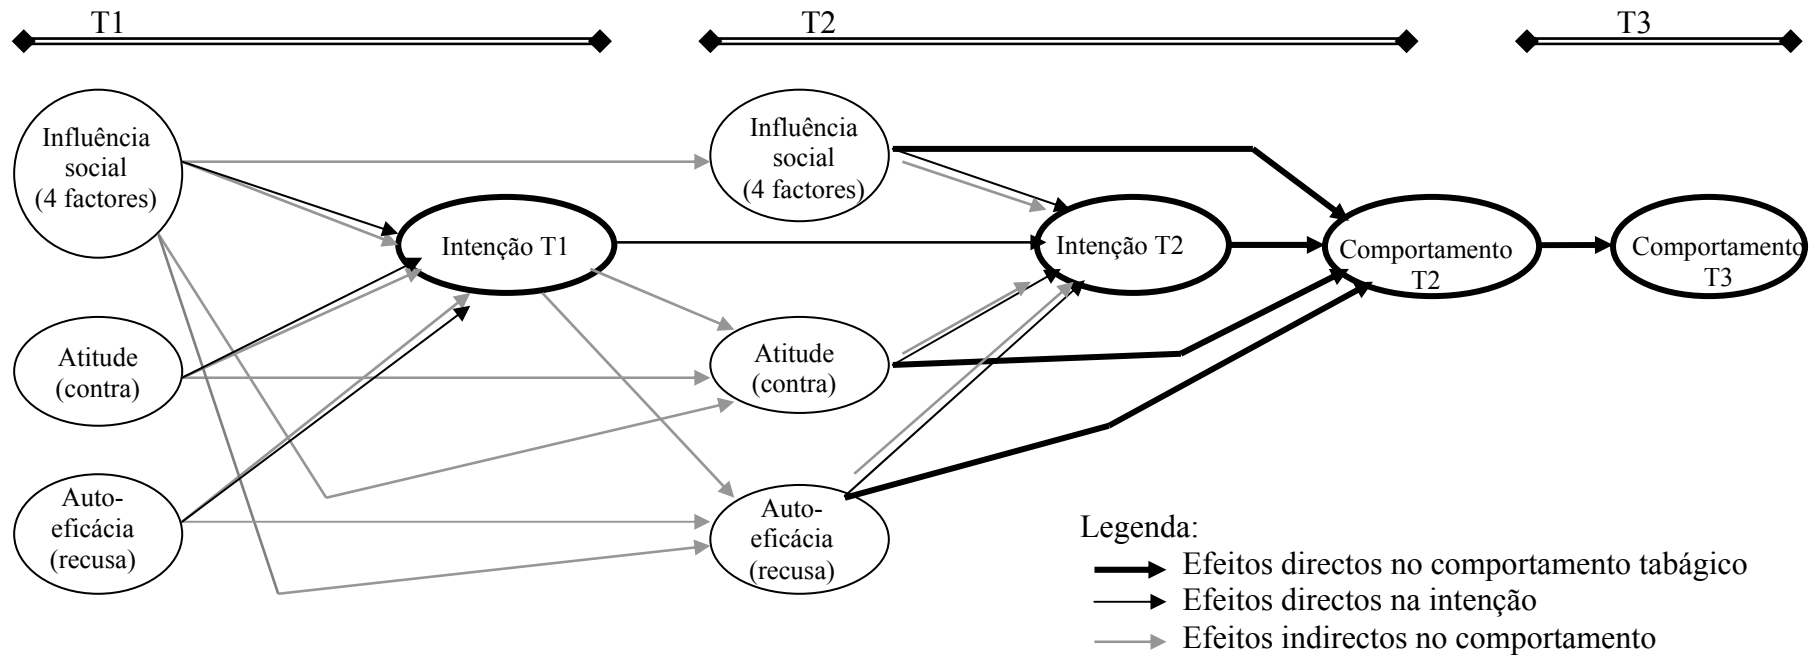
T1

T2

T3

Influência social (4 factores)

Intenção T1

Atitude (contra)

Auto-eficácia (recusa)

Influência social (4 factores)

Intenção T2

Atitude (contra)

Auto-eficácia (recusa)

Comportamento T2

Comportamento T3

Legenda:
Efeitos directos no comportamento tabágico
Efeitos directos na intenção
Efeitos indirectos no comportamento